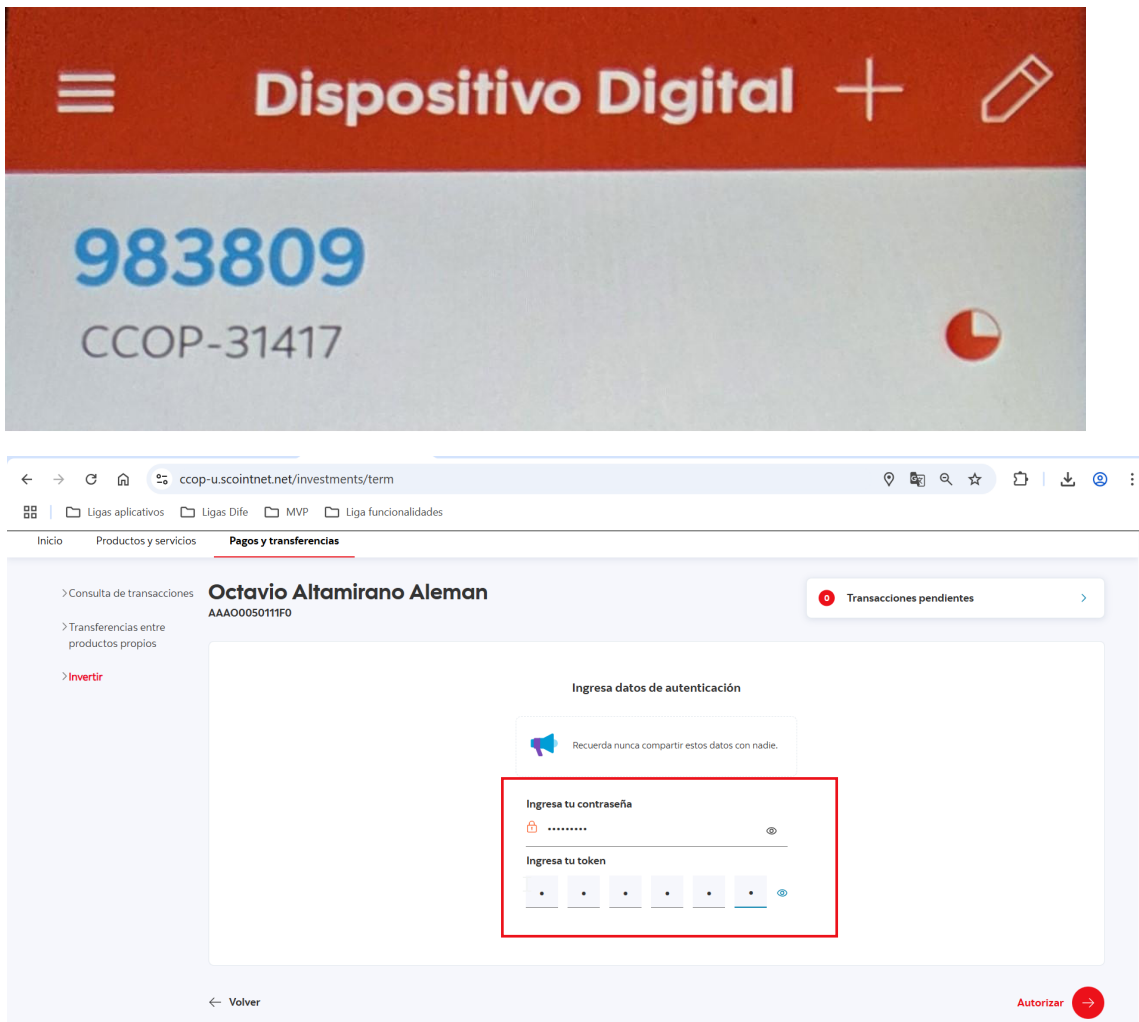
Dispositivo Digital

983809
CCOP-31417

ccop-u.scointnet.net/investments/term

Ligas aplicativos  Ligas Dife  MVP  Liga funcionalidades

Inicio  Productos y servicios  Pagos y transferencias

> Consulta de transacciones
> Transferencias entre productos propios
> Invertir

Octavio Altamirano Aleman
AAAO0050111F0

0 Transacciones pendientes

Ingresa datos de autenticación

Recuerda nunca compartir estos datos con nadie.

Ingresa tu contraseña
•••••••••

Ingresa tu token
• • • • • •

Volver

Autorizar